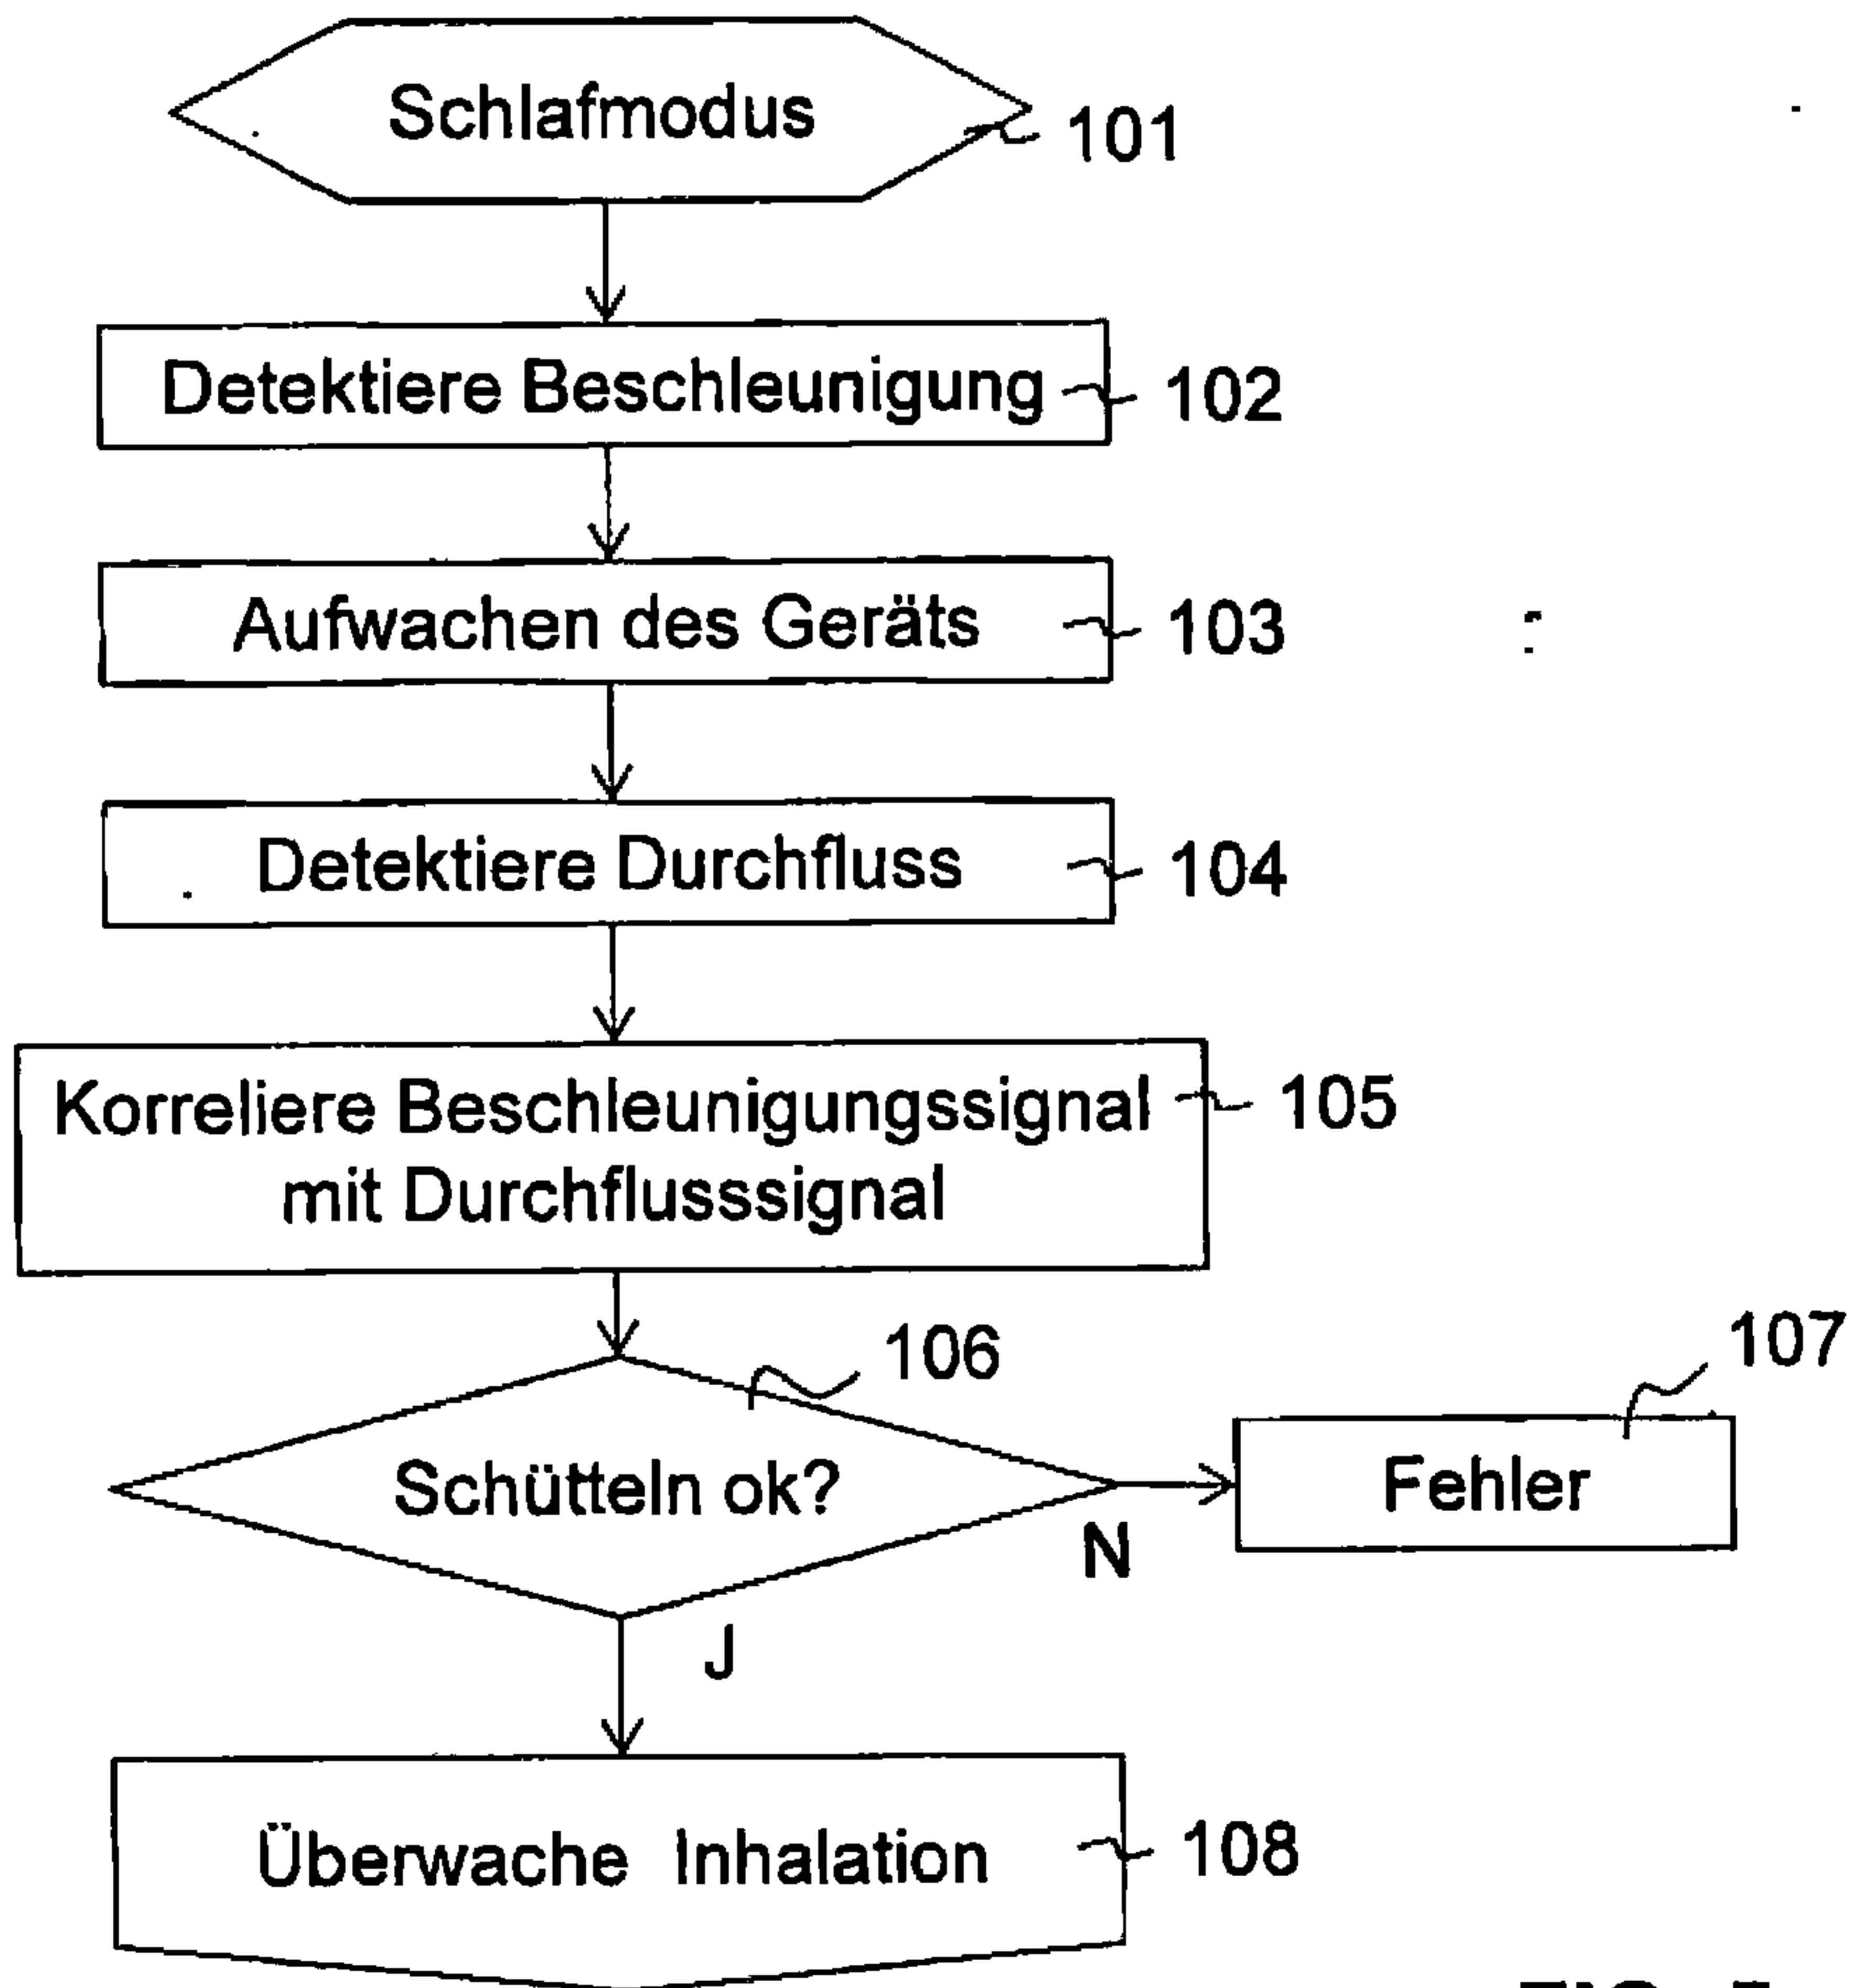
Schlafmodus 101

Detektiere Beschleunigung 102

Aufwachen des Geräts 103

Detektiere Durchfluss 104

Korreliere Beschleunigungssignal mit Durchflusssignal 105

106

Schütteln ok?

N

107

Fehler

J

Überwache Inhalation 108

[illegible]